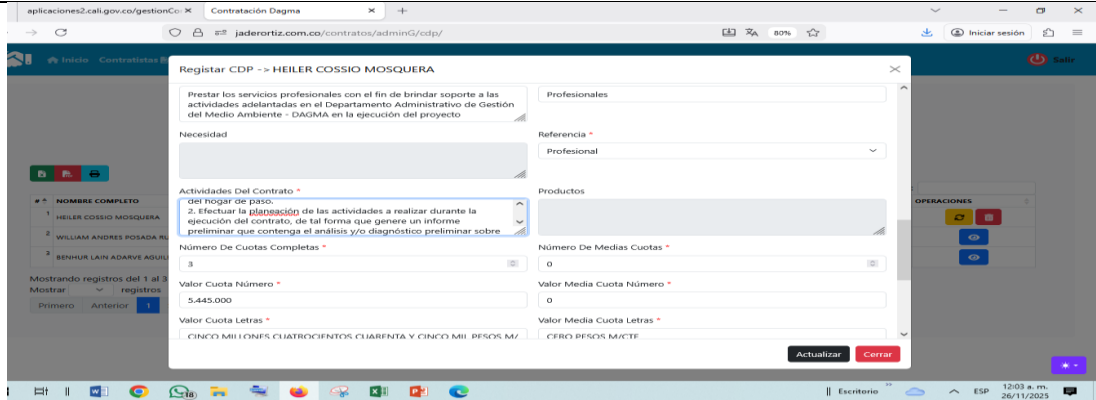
aplicaciones2.cali.gov.co/gestionCo ✕ Contratación Dagma ✕ +

jaderortiz.com.co/contratos/adminG/cdp/ 80% Iniciar sesión

Inicio Contratistas Salir

Registar CDP -> HEILER COSSIO MOSQUERA ✕

Prestar los servicios profesionales con el fin de brindar soporte a las actividades adelantadas en el Departamento Administrativo de Gestión del Medio Ambiente - DAGMA en la ejecución del proyecto

Profesionales

Necesidad

Referencia *

Profesional

Actividades Del Contrato *

del hogar de paso.
2. Efectuar la planeación de las actividades a realizar durante la ejecución del contrato, de tal forma que genere un informe preliminar que contenga el análisis y/o diagnóstico preliminar sobre

Productos

Número De Cuotas Completas *

3

Número De Medias Cuotas *

0

Valor Cuota Número *

5.445.000

Valor Media Cuota Número *

0

Valor Cuota Letras *

CINCO MILLONES CUATROCIENTOS CUARENTA Y CINCO MIL PESOS M/

Valor Media Cuota Letras *

CERO PESOS M/CTE

Actualizar Cerrar

| # | NOMBRE COMPLETO | OPERACIONES |
|---|---|---|
| 1 | HEILER COSSIO MOSQUERA | |
| 2 | WILLIAM ANDRES POSADA RU | |
| 3 | BENHUR LAIN ADARVE AGUIL | |

Mostrando registros del 1 al 3
Mostrar registros
Primero Anterior 1

Escritorio ESP 12:03 a. m. 26/11/2025